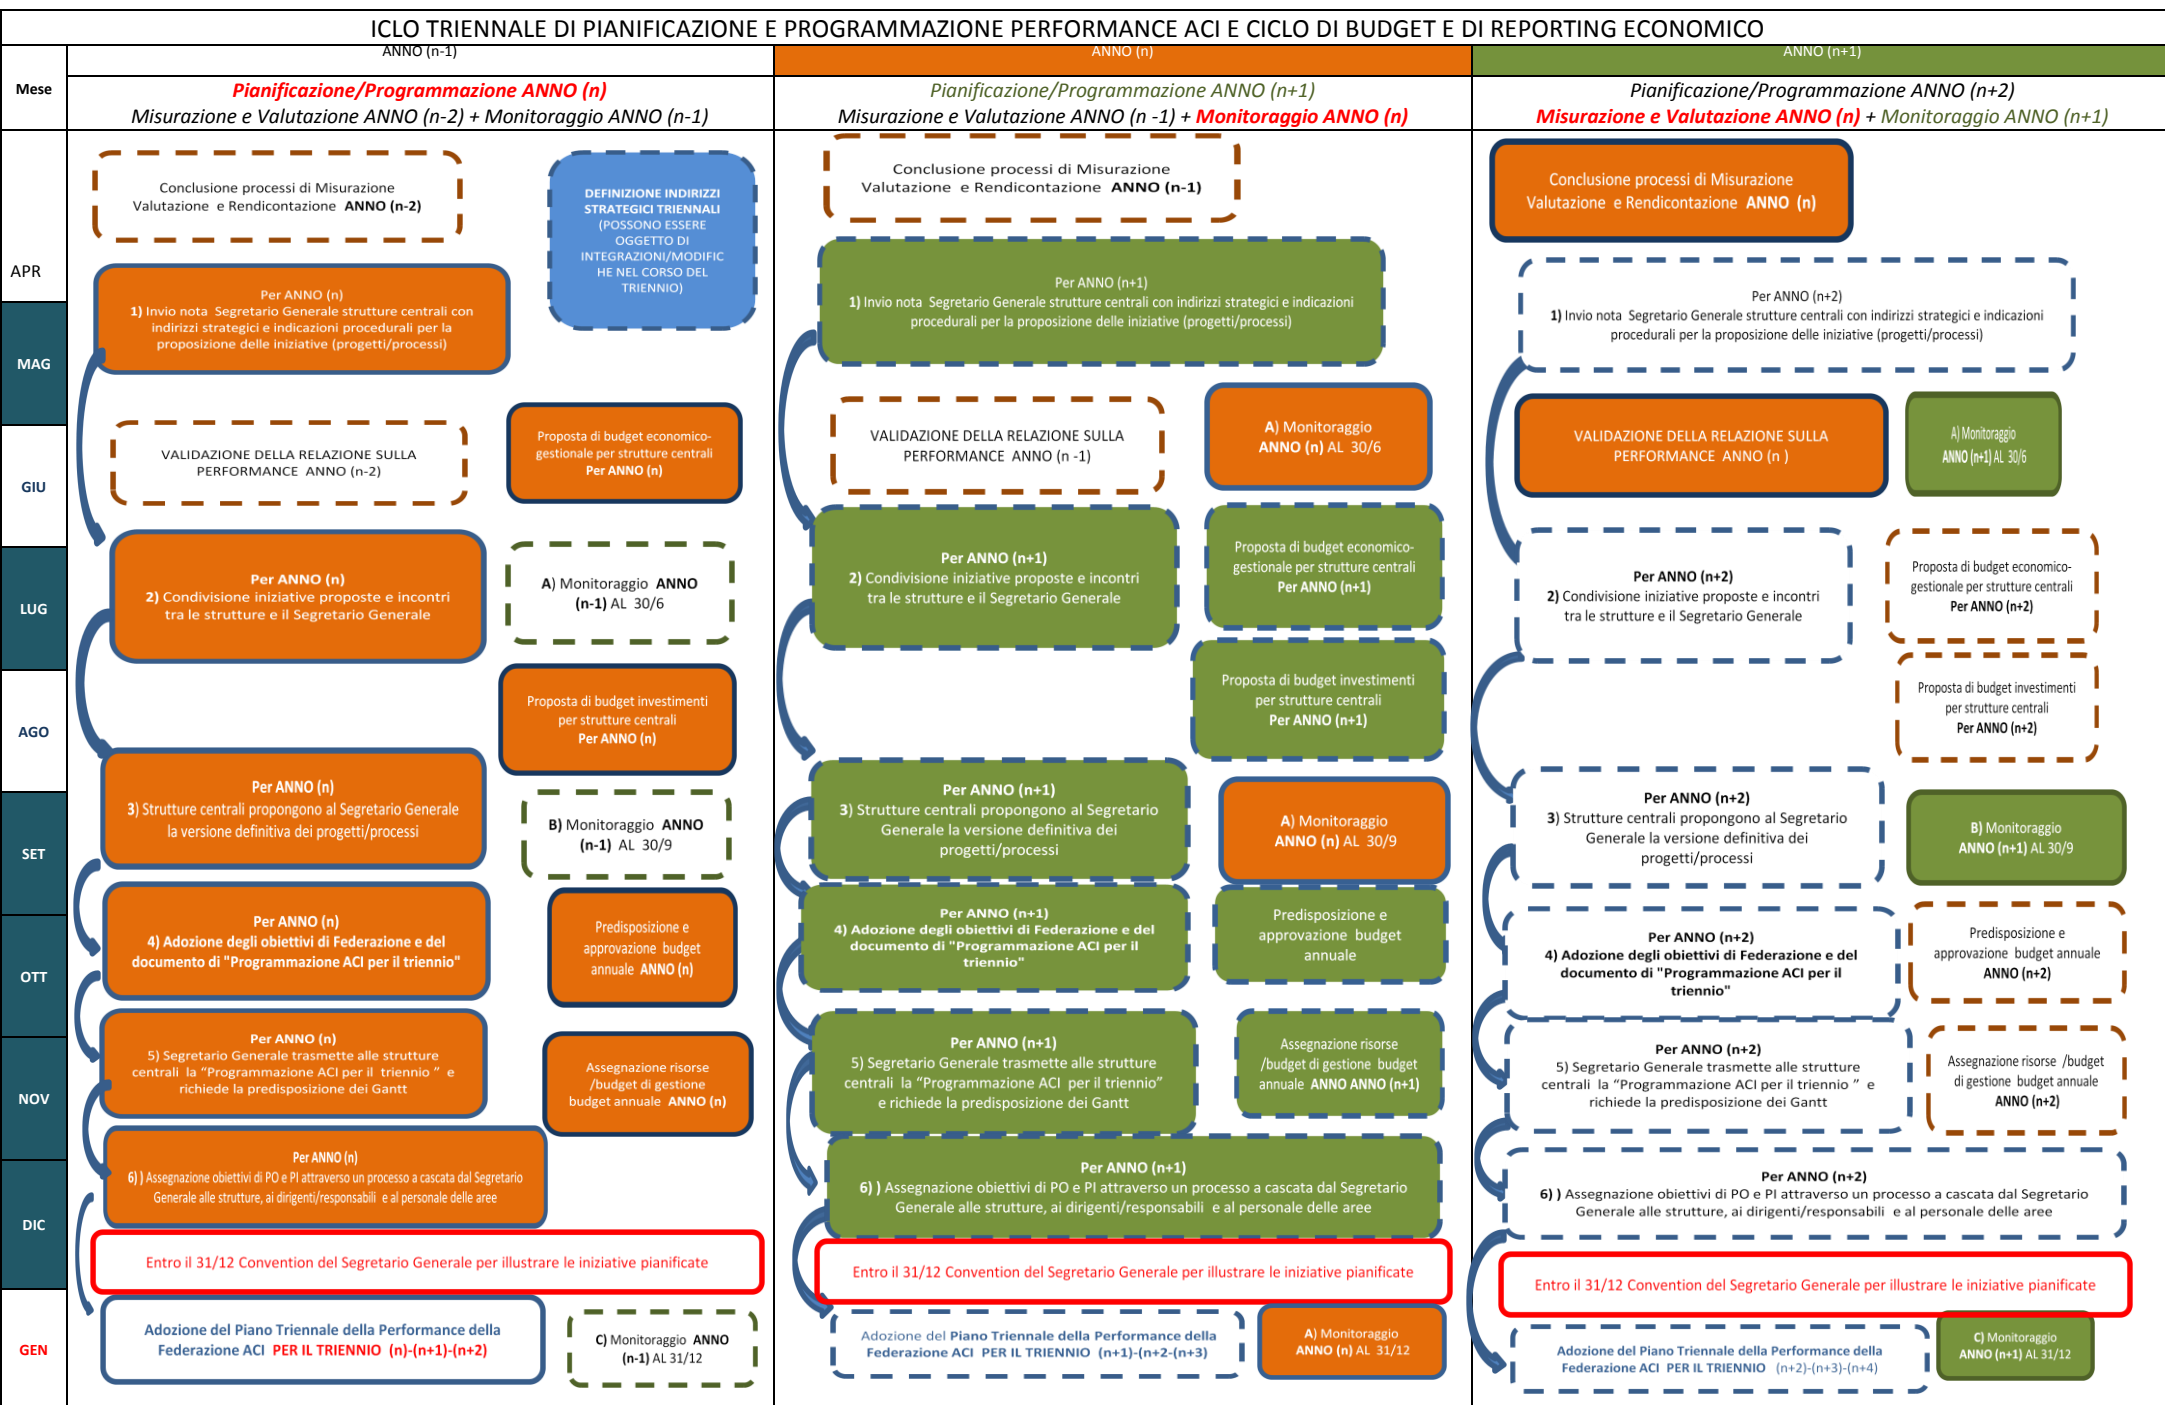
ICLO TRIENNALE DI PIANIFICAZIONE E PROGRAMMAZIONE PERFORMANCE ACI E CICLO DI BUDGET E DI REPORTING ECONOMICO

Mese

ANNO (n-1)

Pianificazione/Programmazione ANNO (n)
Misurazione e Valutazione ANNO (n-2) + Monitoraggio ANNO (n-1)

ANNO (n)

Pianificazione/Programmazione ANNO (n+1)
Misurazione e Valutazione ANNO (n -1) + Monitoraggio ANNO (n)

ANNO (n+1)

Pianificazione/Programmazione ANNO (n+2)
Misurazione e Valutazione ANNO (n) + Monitoraggio ANNO (n+1)

APR

MAG

GIU

LUG

AGO

SET

OTT

NOV

DIC

GEN

Conclusione processi di Misurazione Valutazione e Rendicontazione ANNO (n-2)

DEFINIZIONE INDIRIZZI STRATEGICI TRIENNALI (POSSONO ESSERE OGGETTO DI INTEGRAZIONI/MODIFICHE NEL CORSO DEL TRIENNIO)

Per ANNO (n)
1) Invio nota Segretario Generale strutture centrali con indirizzi strategici e indicazioni procedurali per la proposizione delle iniziative (progetti/processi)

VALIDAZIONE DELLA RELAZIONE SULLA PERFORMANCE ANNO (n-2)

Proposta di budget economico-gestionale per strutture centrali Per ANNO (n)

Per ANNO (n)
2) Condivisione iniziative proposte e incontri tra le strutture e il Segretario Generale

A) Monitoraggio ANNO (n-1) AL 30/6

Proposta di budget investimenti per strutture centrali Per ANNO (n)

Per ANNO (n)
3) Strutture centrali propongono al Segretario Generale la versione definitiva dei progetti/processi

B) Monitoraggio ANNO (n-1) AL 30/9

Per ANNO (n)
4) Adozione degli obiettivi di Federazione e del documento di "Programmazione ACI per il triennio"

Predisposizione e approvazione budget annuale ANNO (n)

Per ANNO (n)
5) Segretario Generale trasmette alle strutture centrali la "Programmazione ACI per il triennio" e richiede la predisposizione dei Gantt

Assegnazione risorse /budget di gestione budget annuale ANNO (n)

Per ANNO (n)
6) ) Assegnazione obiettivi di PO e PI attraverso un processo a cascata dal Segretario Generale alle strutture, ai dirigenti/responsabili e al personale delle aree

Entro il 31/12 Convention del Segretario Generale per illustrare le iniziative pianificate

Adozione del Piano Triennale della Performance della Federazione ACI PER IL TRIENNIO (n)-(n+1)-(n+2)

C) Monitoraggio ANNO (n-1) AL 31/12

Conclusione processi di Misurazione Valutazione e Rendicontazione ANNO (n-1)

Per ANNO (n+1)
1) Invio nota Segretario Generale strutture centrali con indirizzi strategici e indicazioni procedurali per la proposizione delle iniziative (progetti/processi)

VALIDAZIONE DELLA RELAZIONE SULLA PERFORMANCE ANNO (n -1)

A) Monitoraggio ANNO (n) AL 30/6

Per ANNO (n+1)
2) Condivisione iniziative proposte e incontri tra le strutture e il Segretario Generale

Proposta di budget economico-gestionale per strutture centrali Per ANNO (n+1)

Proposta di budget investimenti per strutture centrali Per ANNO (n+1)

Per ANNO (n+1)
3) Strutture centrali propongono al Segretario Generale la versione definitiva dei progetti/processi

A) Monitoraggio ANNO (n) AL 30/9

Per ANNO (n+1)
4) Adozione degli obiettivi di Federazione e del documento di "Programmazione ACI per il triennio"

Predisposizione e approvazione budget annuale

Per ANNO (n+1)
5) Segretario Generale trasmette alle strutture centrali la "Programmazione ACI per il triennio" e richiede la predisposizione dei Gantt

Assegnazione risorse /budget di gestione budget annuale ANNO ANNO (n+1)

Per ANNO (n+1)
6) ) Assegnazione obiettivi di PO e PI attraverso un processo a cascata dal Segretario Generale alle strutture, ai dirigenti/responsabili e al personale delle aree

Entro il 31/12 Convention del Segretario Generale per illustrare le iniziative pianificate

Adozione del Piano Triennale della Performance della Federazione ACI PER IL TRIENNIO (n+1)-(n+2-(n+3)

A) Monitoraggio ANNO (n) AL 31/12

Conclusione processi di Misurazione Valutazione e Rendicontazione ANNO (n)

Per ANNO (n+2)
1) Invio nota Segretario Generale strutture centrali con indirizzi strategici e indicazioni procedurali per la proposizione delle iniziative (progetti/processi)

VALIDAZIONE DELLA RELAZIONE SULLA PERFORMANCE ANNO (n )

A) Monitoraggio ANNO (n+1) AL 30/6

Per ANNO (n+2)
2) Condivisione iniziative proposte e incontri tra le strutture e il Segretario Generale

Proposta di budget economico-gestionale per strutture centrali Per ANNO (n+2)

Proposta di budget investimenti per strutture centrali Per ANNO (n+2)

Per ANNO (n+2)
3) Strutture centrali propongono al Segretario Generale la versione definitiva dei progetti/processi

B) Monitoraggio ANNO (n+1) AL 30/9

Per ANNO (n+2)
4) Adozione degli obiettivi di Federazione e del documento di "Programmazione ACI per il triennio"

Predisposizione e approvazione budget annuale ANNO (n+2)

Per ANNO (n+2)
5) Segretario Generale trasmette alle strutture centrali la "Programmazione ACI per il triennio" e richiede la predisposizione dei Gantt

Assegnazione risorse /budget di gestione budget annuale ANNO (n+2)

Per ANNO (n+2)
6) ) Assegnazione obiettivi di PO e PI attraverso un processo a cascata dal Segretario Generale alle strutture, ai dirigenti/responsabili e al personale delle aree

Entro il 31/12 Convention del Segretario Generale per illustrare le iniziative pianificate

Adozione del Piano Triennale della Performance della Federazione ACI PER IL TRIENNIO (n+2)-(n+3)-(n+4)

C) Monitoraggio ANNO (n+1) AL 31/12